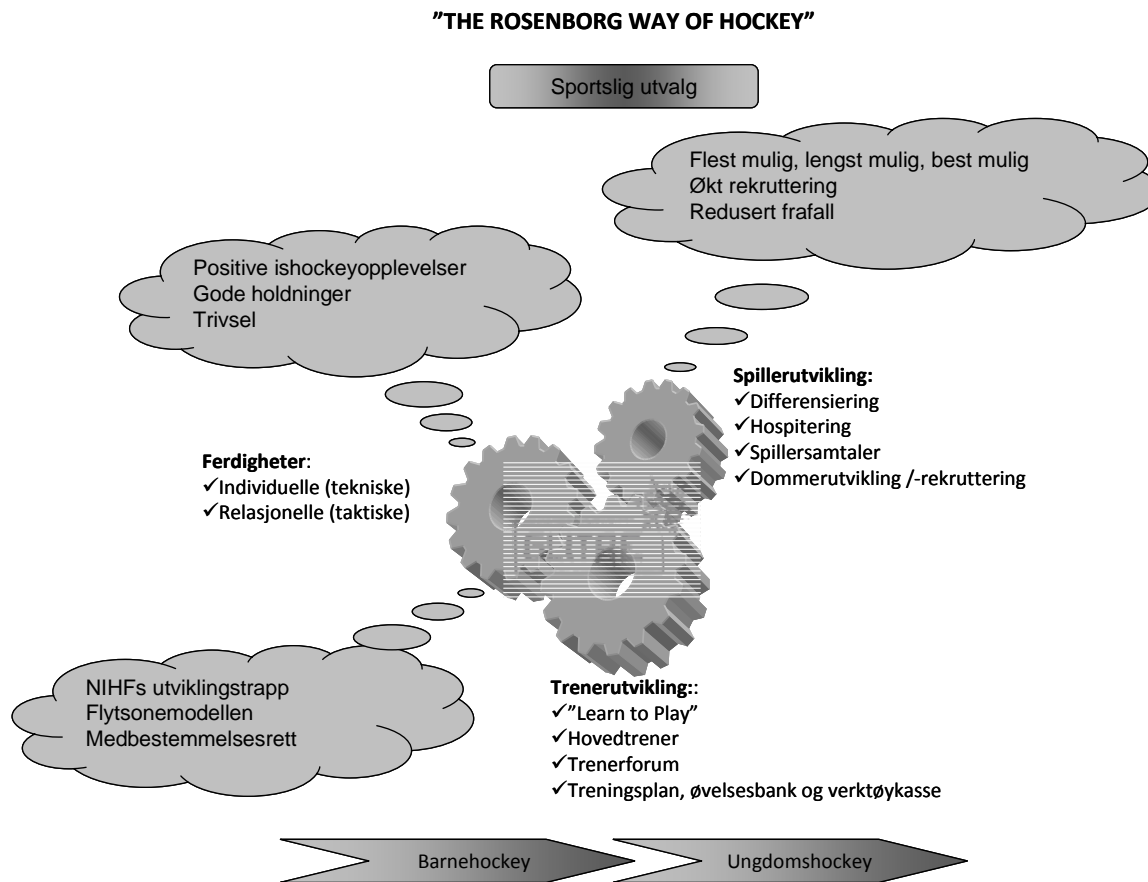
”THE ROSENBORG WAY OF HOCKEY”

Sportslig utvalg

Flest mulig, lengst mulig, best mulig
Økt rekruttering
Redusert frafall

Positive ishockeyopplevelser
Gode holdninger
Trivsel

Spillerutvikling:
✓Differensiering
✓Hospitering
✓Spillersamtaler
✓Dommerutvikling /-rekruttering

Ferdigheter:
✓Individuelle (tekniske)
✓Relasjonelle (taktiske)

NIHFs utviklingstrapp
Flytsonemodellen
Medbestemmelsesrett

Trenerutvikling::
✓”Learn to Play”
✓Hovedtrener
✓Trenerforum
✓Treningsplan, øvelsesbank og verktøykasse

Barnehockey

Ungdomshockey